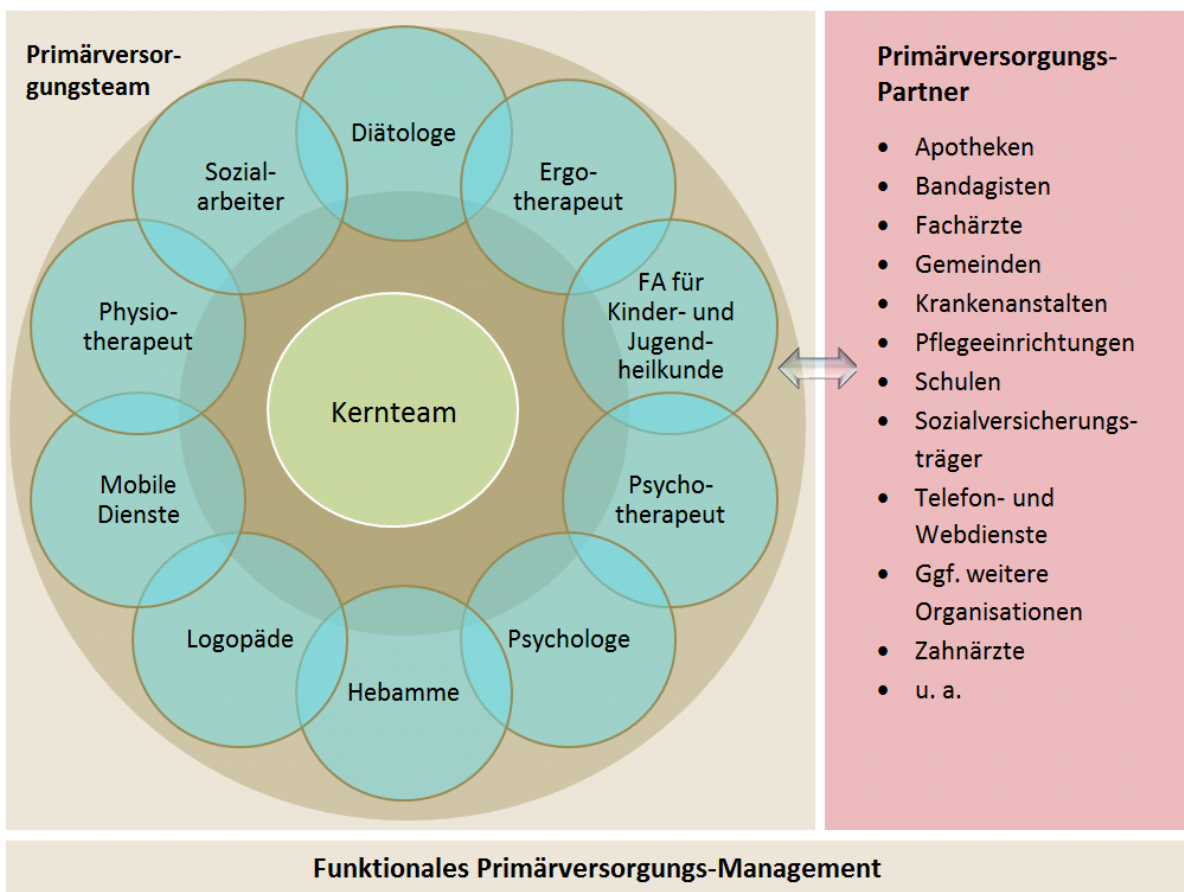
Primärversorgungsteam

Diätologe

Sozialarbeiter

Ergotherapeut

Physiotherapeut

FA für Kinder- und Jugendheilkunde

Kernteam

Mobile Dienste

Psychotherapeut

Logopäde

Psychologe

Hebamme

Primärversorgungs-Partner

- Apotheken
- Bandagisten
- Fachärzte
- Gemeinden
- Krankenanstalten
- Pflegeeinrichtungen
- Schulen
- Sozialversicherungsträger
- Telefon- und Webdienste
- Ggf. weitere Organisationen
- Zahnärzte
- u. a.

Funktionales Primärversorgungs-Management